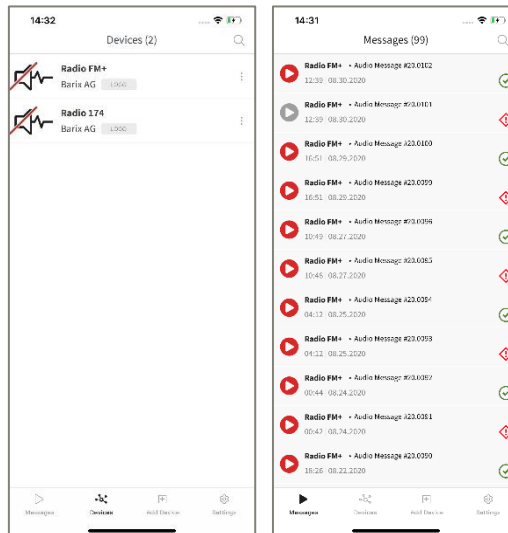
14:32

Devices (2)

Radio FM+
Barix AG LOGO

Radio 174
Barix AG LOGO

Messages Devices Add Device Settings

14:31

Messages (99)

Radio FM+ • Audio Message #23.0102
12:30 · 08.30.2020

Radio FM+ • Audio Message #23.0101
12:30 · 08.30.2020

Radio FM+ • Audio Message #23.0100
16:51 · 08.29.2020

Radio FM+ • Audio Message #23.0099
16:51 · 08.29.2020

Radio FM+ • Audio Message #23.0096
10:49 · 08.27.2020

Radio FM+ • Audio Message #23.0095
10:45 · 08.27.2020

Radio FM+ • Audio Message #23.0094
04:13 · 08.25.2020

Radio FM+ • Audio Message #23.0093
04:12 · 08.25.2020

Radio FM+ • Audio Message #23.0092
00:44 · 08.24.2020

Radio FM+ • Audio Message #23.0091
00:47 · 08.24.2020

Radio FM+ • Audio Message #23.0090
18:26 · 08.22.2020

Messages Devices Add Device Settings